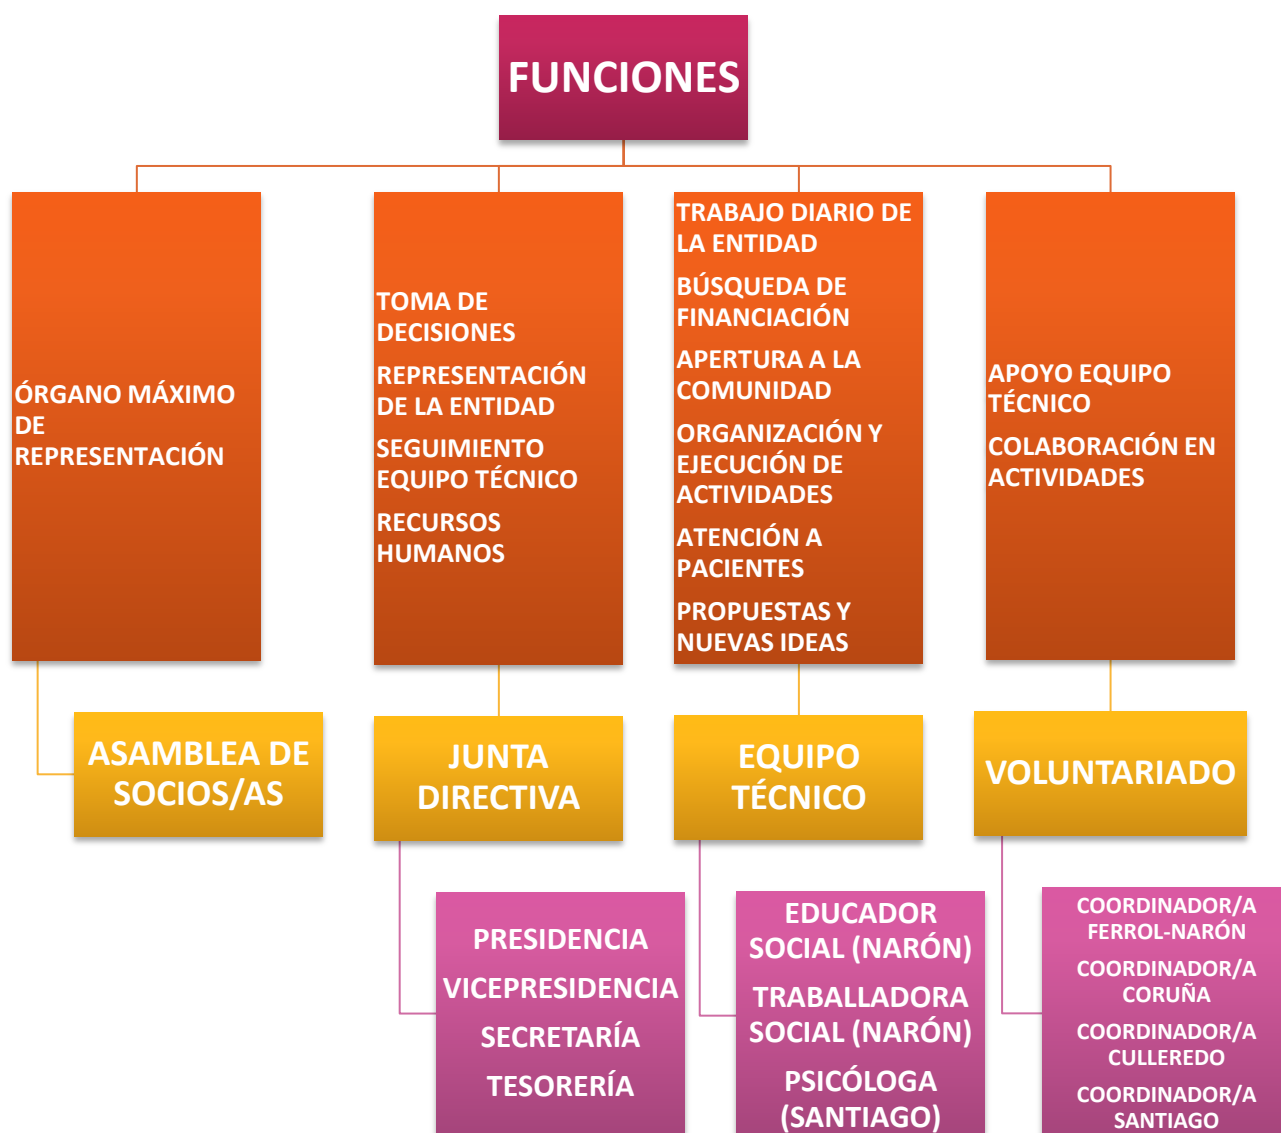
FUNCIONES

ÓRGANO MÁXIMO DE REPRESENTACIÓN

TOMA DE DECISIONES

REPRESENTACIÓN DE LA ENTIDAD

SEGUIMIENTO EQUIPO TÉCNICO

RECURSOS HUMANOS

TRABAJO DIARIO DE LA ENTIDAD

BÚSQUEDA DE FINANCIACIÓN

APERTURA A LA COMUNIDAD

ORGANIZACIÓN Y EJECUCIÓN DE ACTIVIDADES

ATENCIÓN A PACIENTES

PROPUESTAS Y NUEVAS IDEAS

APOYO EQUIPO TÉCNICO

COLABORACIÓN EN ACTIVIDADES

ASAMBLEA DE SOCIOS/AS

JUNTA DIRECTIVA

EQUIPO TÉCNICO

VOLUNTARIADO

PRESIDENCIA

VICEPRESIDENCIA

SECRETARÍA

TESORERÍA

EDUCADOR SOCIAL (NARÓN)

TRABALLADORA SOCIAL (NARÓN)

PSICÓLOGA (SANTIAGO)

COORDINADOR/A FERROL-NARÓN

COORDINADOR/A CORUÑA

COORDINADOR/A CULLEREDO

COORDINADOR/A SANTIAGO